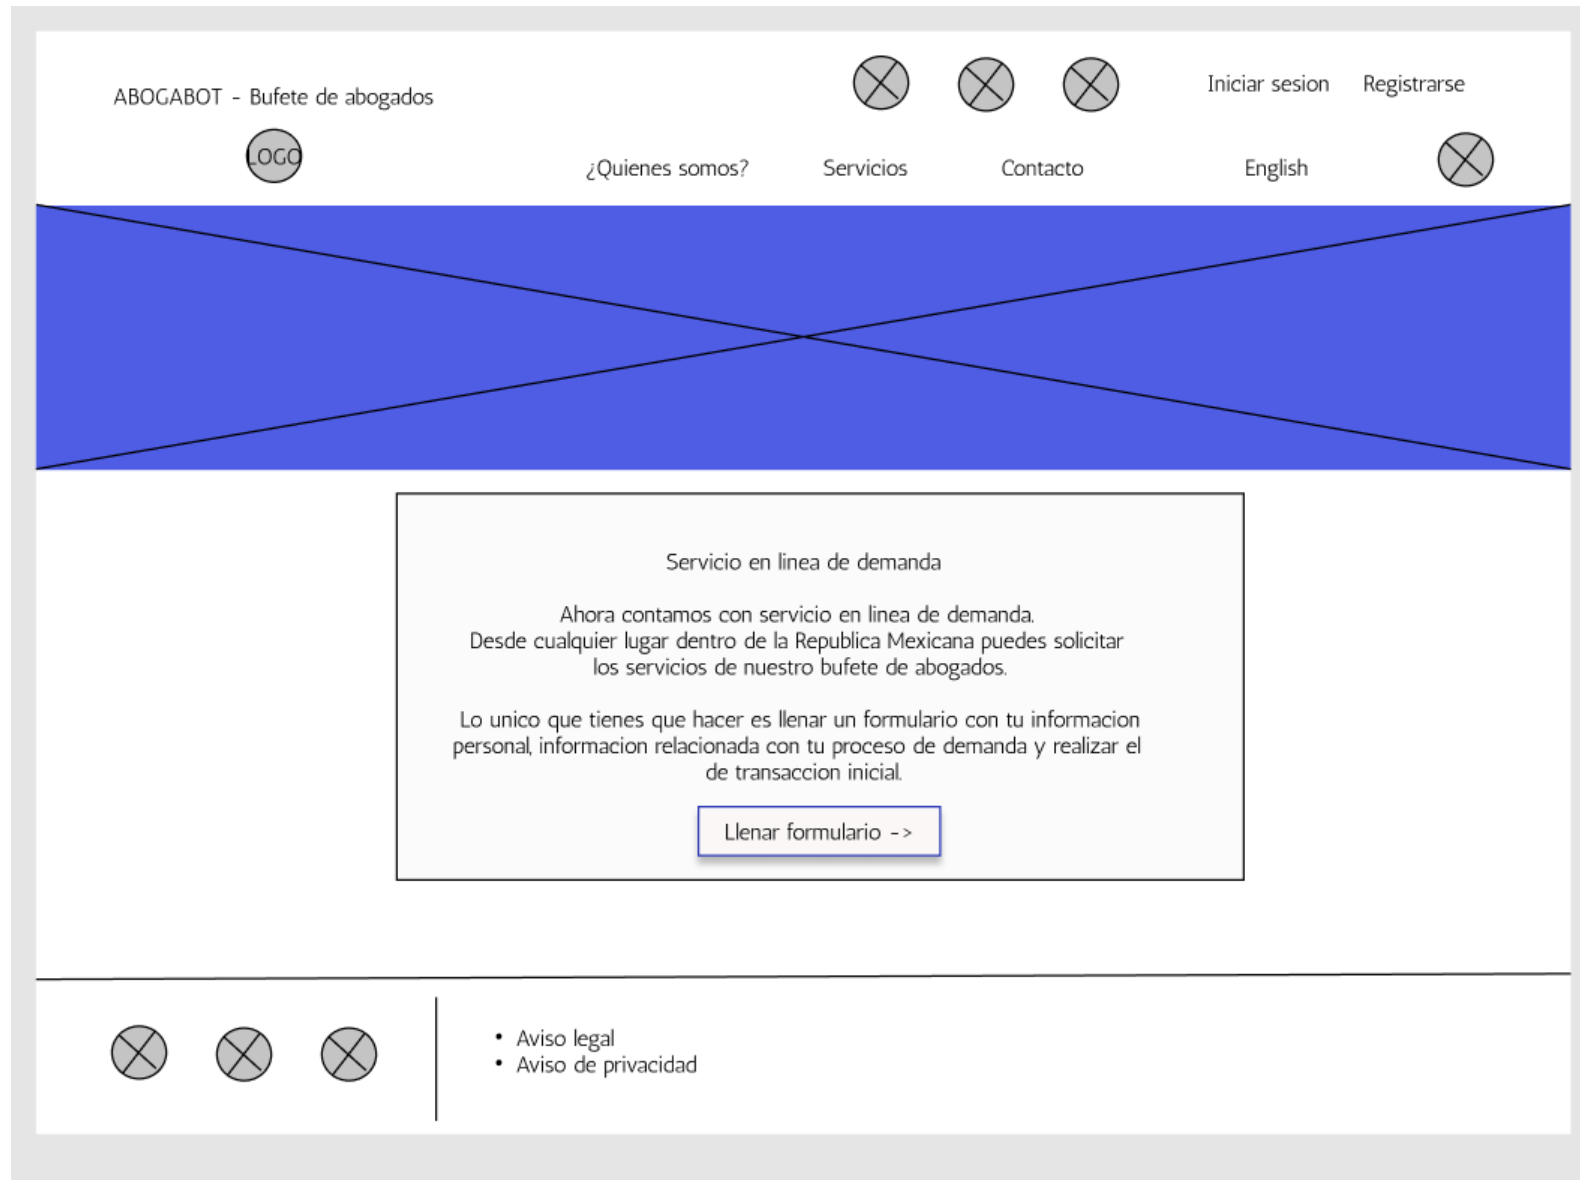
ABOGABOT - Bufete de abogados

Iniciar sesion Registrarse

LOGO

¿Quienes somos? Servicios Contacto English

Servicio en linea de demanda

Ahora contamos con servicio en linea de demanda.
Desde cualquier lugar dentro de la Republica Mexicana puedes solicitar los servicios de nuestro bufete de abogados.

Lo unico que tienes que hacer es llenar un formulario con tu informacion personal, informacion relacionada con tu proceso de demanda y realizar el de transaccion inicial.

Llenar formulario ->

- Aviso legal
- Aviso de privacidad